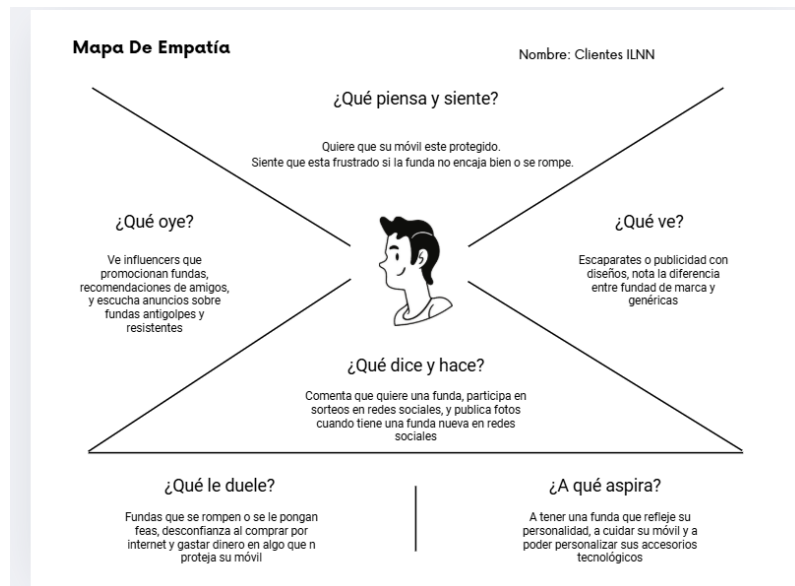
Mapa De Empatía

Nombre: Clientes ILNN

¿Qué piensa y siente?

Quiere que su móvil este protegido. Siente que esta frustrado si la funda no encaja bien o se rompe.

¿Qué oye?

Ve influencers que promocionan fundas, recomendaciones de amigos, y escucha anuncios sobre fundas antigolpes y resistentes

¿Qué ve?

Escaparates o publicidad con diseños, nota la diferencia entre fundad de marca y genéricas

¿Qué dice y hace?

Comenta que quiere una funda, participa en sorteos en redes sociales, y publica fotos cuando tiene una funda nueva en redes sociales

¿Qué le duele?

Fundas que se rompen o se le pongan feas, desconfianza al comprar por internet y gastar dinero en algo que n proteja su móvil

¿A qué aspira?

A tener una funda que refleje su personalidad, a cuidar su móvil y a poder personalizar sus accesorios tecnológicos